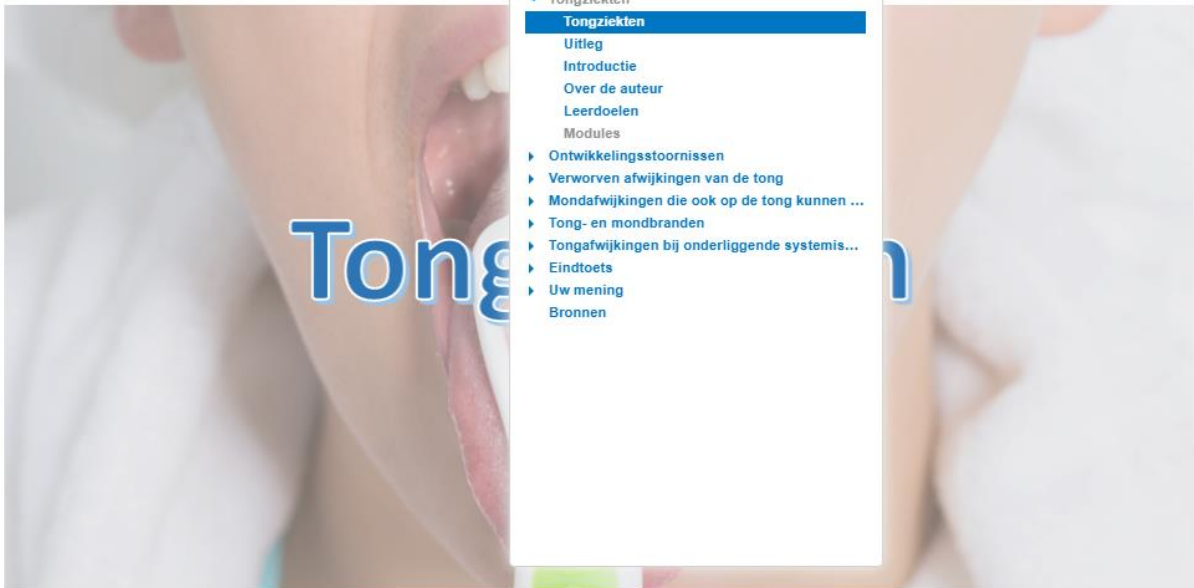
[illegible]
Tongziekten
Uitleg
Introductie
Over de auteur
Leerdoelen
Modules
Ontwikkelingsstoornissen
Verworven afwijkingen van de tong
Mondafwijkingen die ook op de tong kunnen ...
Tong- en mondbranden
Tongafwijkingen bij onderliggende systemis...
Eindtoets
Uw mening
Bronnen

Tong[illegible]n